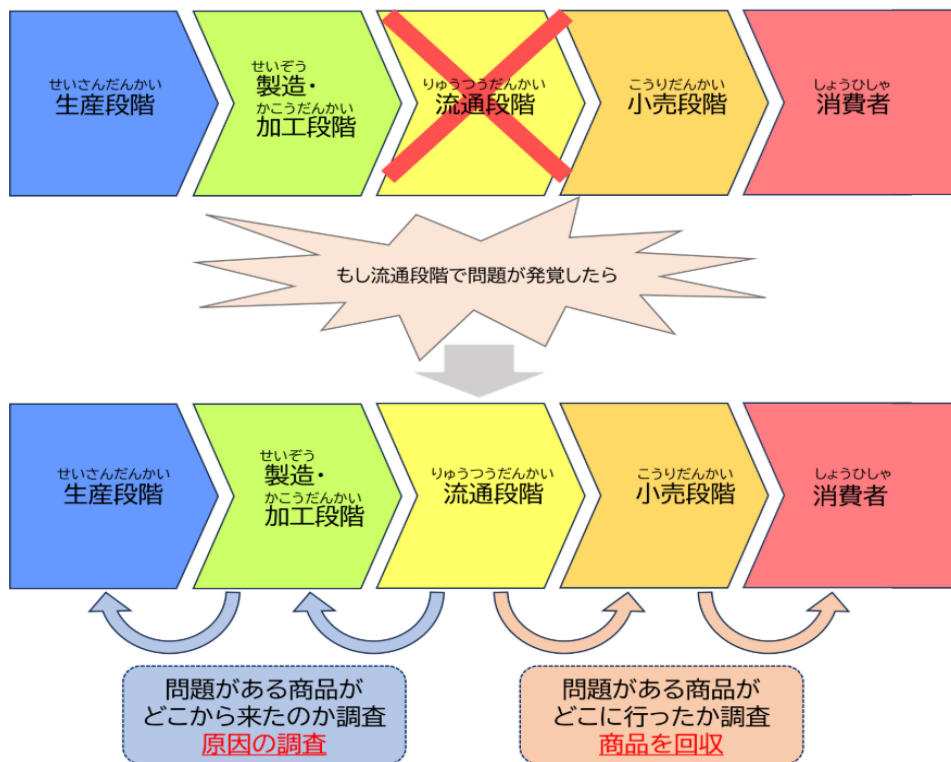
せいさんだんかい
生産段階

せいぞう
製造・
かこうだんかい
加工段階

りゅうつうだんかい
流通段階

こうりだんかい
小売段階

しょうひしゃ
消費者

もし流通段階で問題が発覚したら

せいさんだんかい
生産段階

せいぞう
製造・
かこうだんかい
加工段階

りゅうつうだんかい
流通段階

こうりだんかい
小売段階

しょうひしゃ
消費者

問題がある商品が
どこから来たのか調査
原因の調査

問題がある商品が
どこに行ったか調査
商品を回収